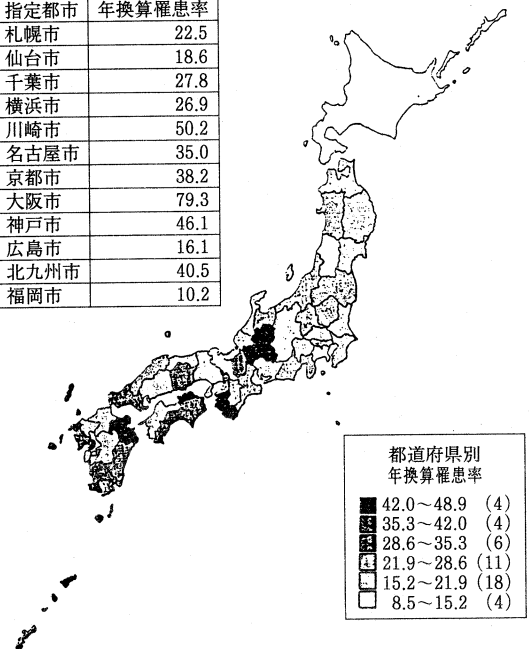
| 指定都市 | 年換算罹患率 |
|---|---|
| 札幌市 | 22.5 |
| 仙台市 | 18.6 |
| 千葉市 | 27.8 |
| 横浜市 | 26.9 |
| 川崎市 | 50.2 |
| 名古屋市 | 35.0 |
| 京都市 | 38.2 |
| 大阪市 | 79.3 |
| 神戸市 | 46.1 |
| 広島市 | 16.1 |
| 北九州市 | 40.5 |
| 福岡市 | 10.2 |

都道府県別
年換算罹患率

42.0～48.9 (4)
35.3～42.0 (4)
28.6～35.3 (6)
21.9～28.6 (11)
15.2～21.9 (18)
8.5～15.2 (4)